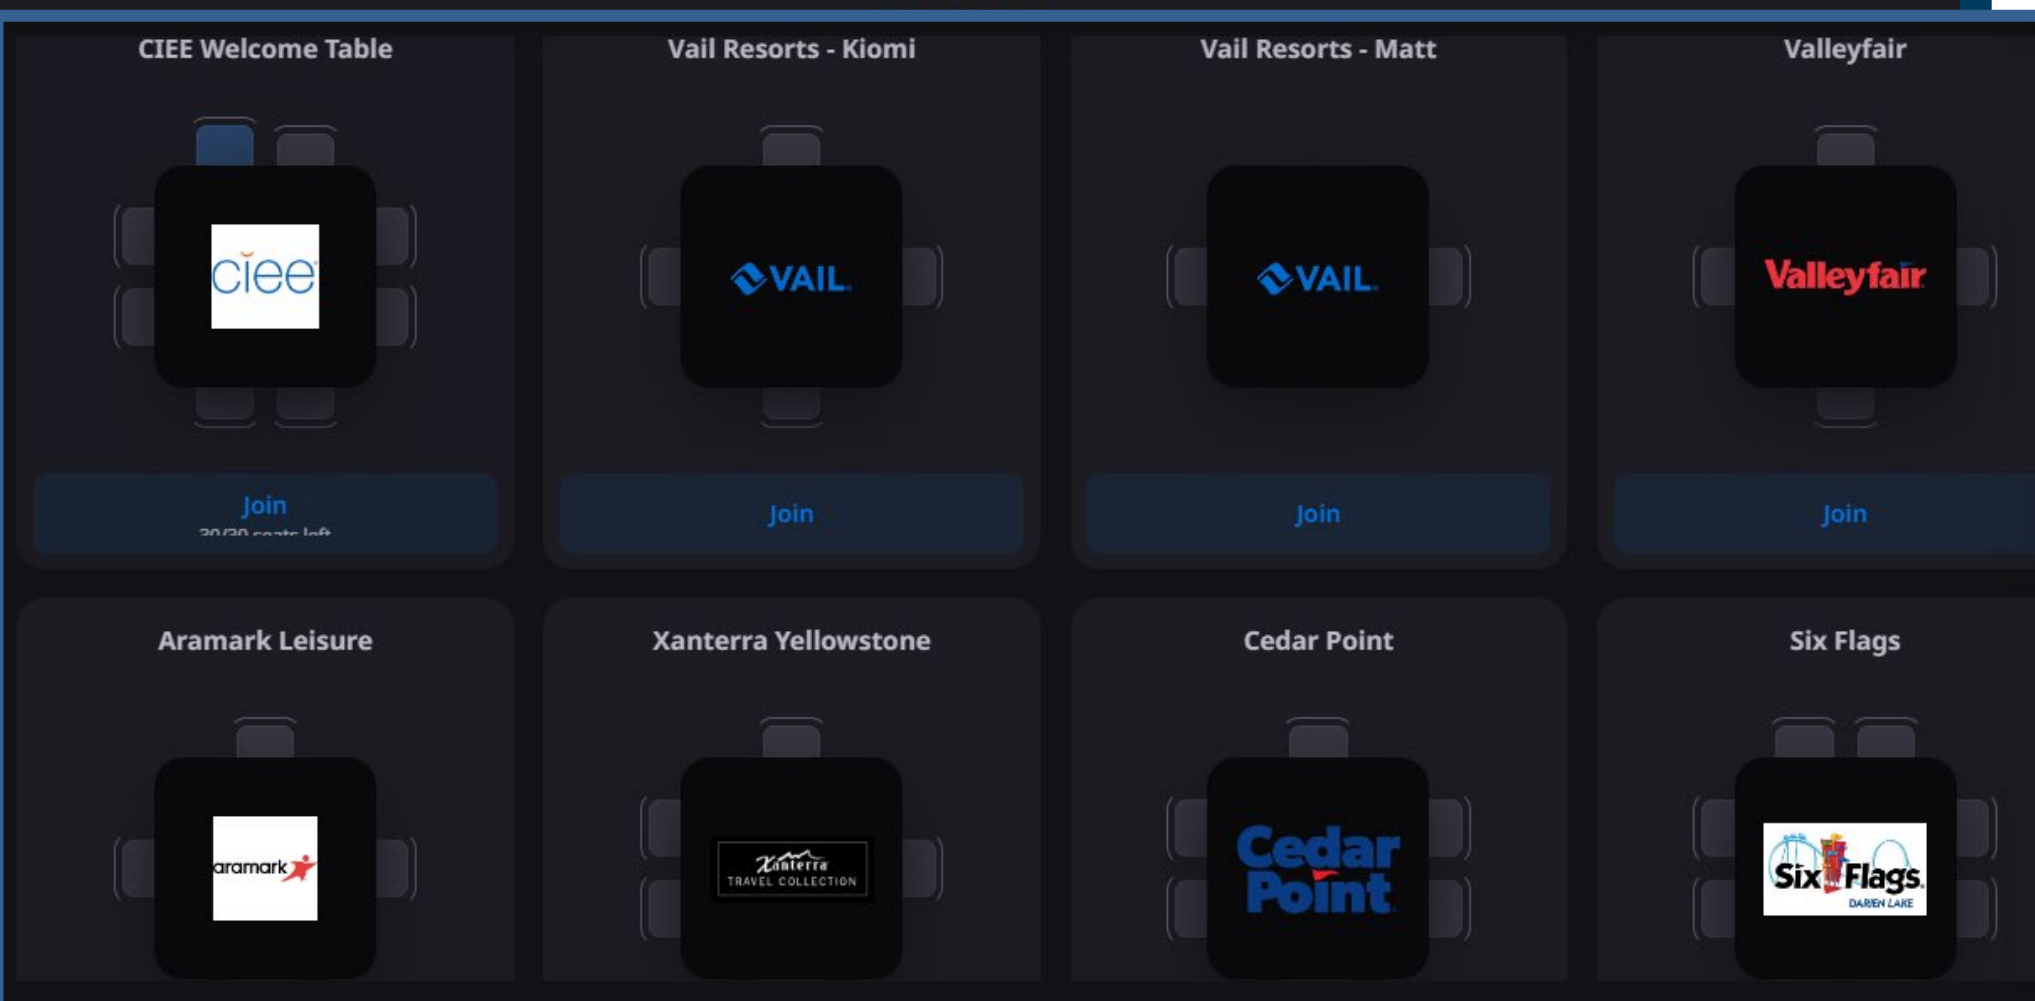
CIEE Welcome Table

ciee

Join
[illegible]

Vail Resorts - Kiomi

VAIL

Join

Vail Resorts - Matt

VAIL

Join

Valleyfair

Valleyfair

Join

Aramark Leisure

aramark

Xanterra Yellowstone

Xanterra
TRAVEL COLLECTION

Cedar Point

Cedar Point

Six Flags

Six Flags
DARIEN LAKE